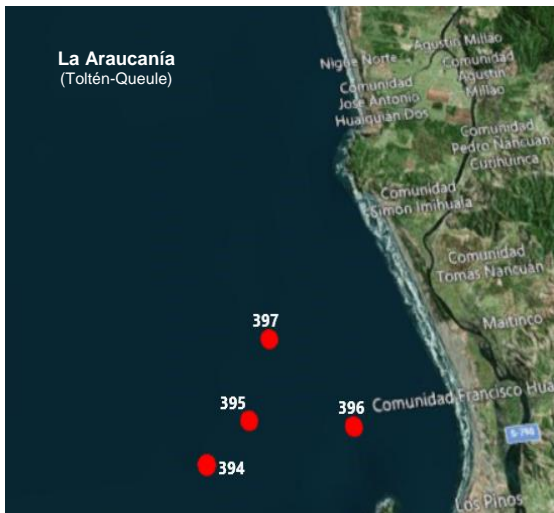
La Araucanía
(Toltén-Queule)

Nigue Norte

Agustín Millao

Comunidad Agustín Millao

Comunidad Jose Antonio Hualquian Dos

Comunidad Pedro Ñancuan Cunhuinca

Comunidad Simón Imihuala

Comunidad Tomás Ñancuan

Maitinco

397

395

396

Comunidad Francisco Hua

S-796

394

Los Pinos